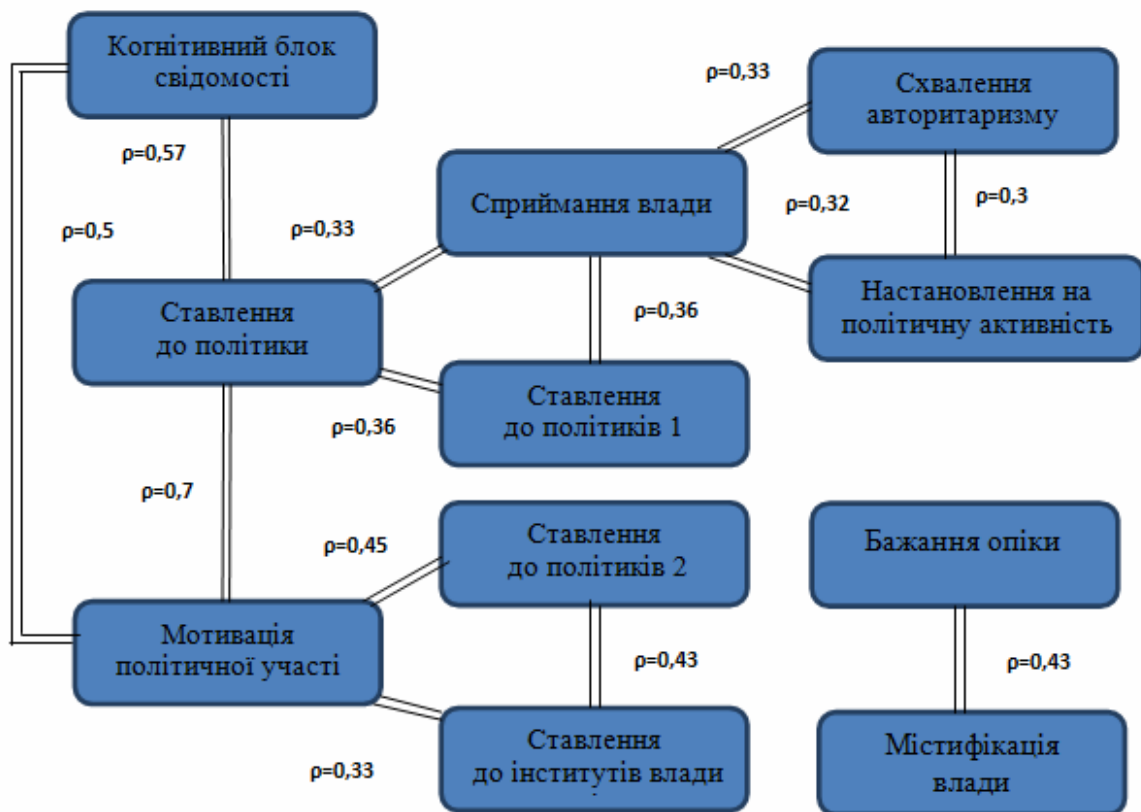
Когнітивний блок свідомості

ρ=0,33

Схвалення авторитаризму

ρ=0,57

Сприймання влади

ρ=0,32

ρ=0,3

ρ=0,5

ρ=0,33

Ставлення до політики

ρ=0,36

Настановлення на політичну активність

Ставлення до політиків 1

ρ=0,36

ρ=0,7

ρ=0,45

Ставлення до політиків 2

Бажання опіки

Мотивація політичної участі

ρ=0,43

ρ=0,43

Ставлення до інститутів влади

Містифікація влади

ρ=0,33